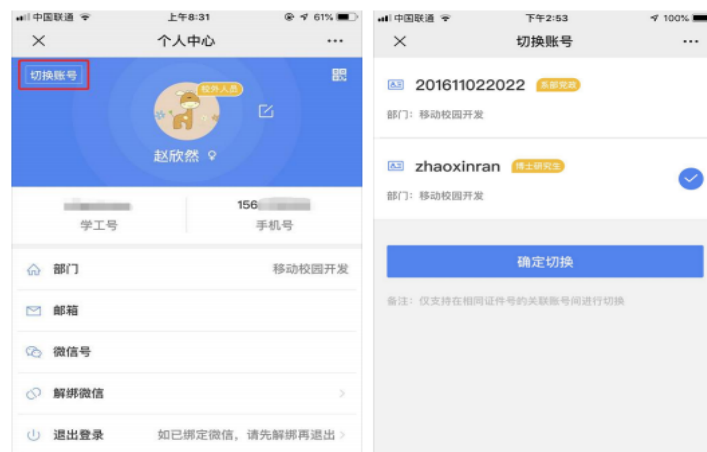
中国联通 上午8:31 61%

个人中心

切换账号

校外人员

赵欣然

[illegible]
学工号

156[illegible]
手机号

部门 移动校园开发

邮箱

微信号

解绑微信

退出登录 如已绑定微信，请先解绑再退出

中国联通 下午2:53 100%

切换账号

201611022022 系部党政

部门：移动校园开发

zhaoxinran 博士研究生

部门：移动校园开发

确定切换

备注：仅支持在相同证件号的关联账号间进行切换